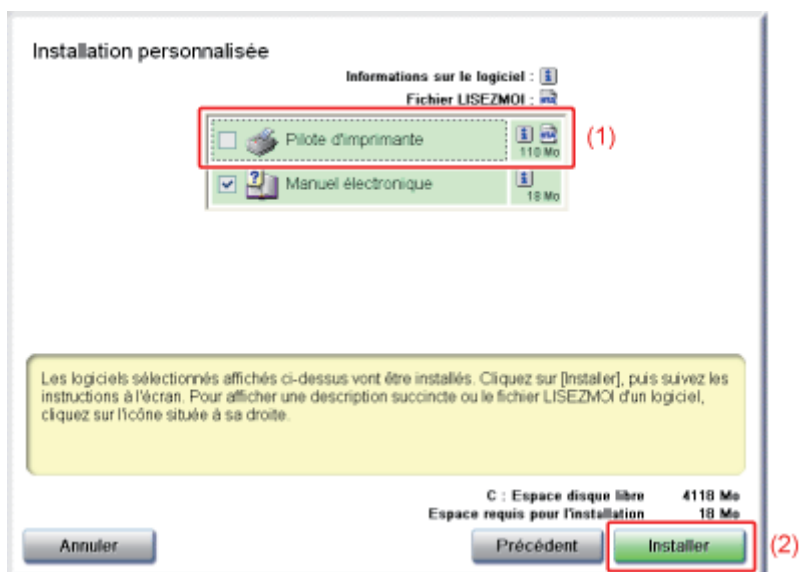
Installation personnalisée

Informations sur le logiciel :

Fichier LISEZMOI :

Pilote d'imprimante 110 Mo (1)

Manuel électronique 18 Mo

Les logiciels sélectionnés affichés ci-dessus vont être installés. Cliquez sur [Installer], puis suivez les instructions à l'écran. Pour afficher une description succincte ou le fichier LISEZMOI d'un logiciel, cliquez sur l'icône située à sa droite.

C : Espace disque libre 4118 Mo
Espace requis pour l'installation 18 Mo

Annuler

Précédent

Installer (2)